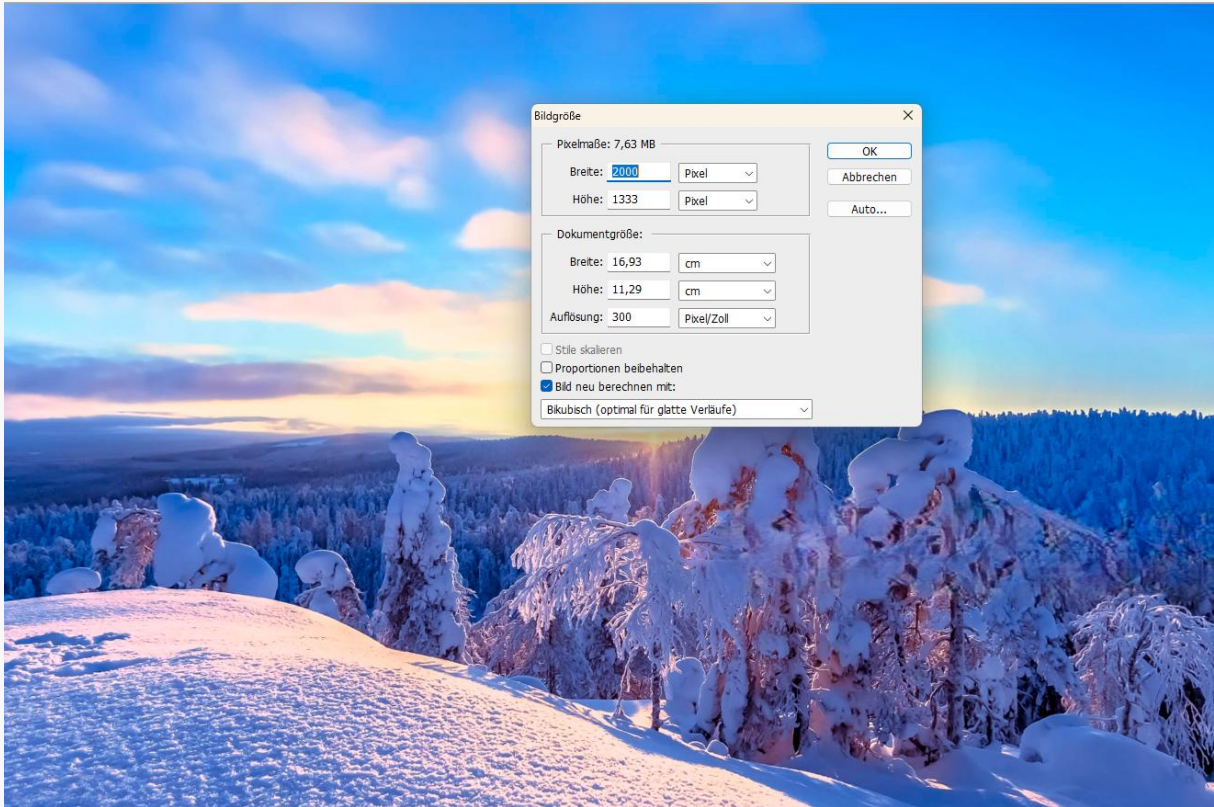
Bildgröße

×

Pixelmaße: 7,63 MB

Breite: 2000 Pixel

Höhe: 1333 Pixel

OK

Abbrechen

Auto...

Dokumentgröße:

Breite: 16,93 cm

Höhe: 11,29 cm

Auflösung: 300 Pixel/Zoll

Stile skalieren

Proportionen beibehalten

Bild neu berechnen mit:

Bikubisch (optimal für glatte Verläufe)